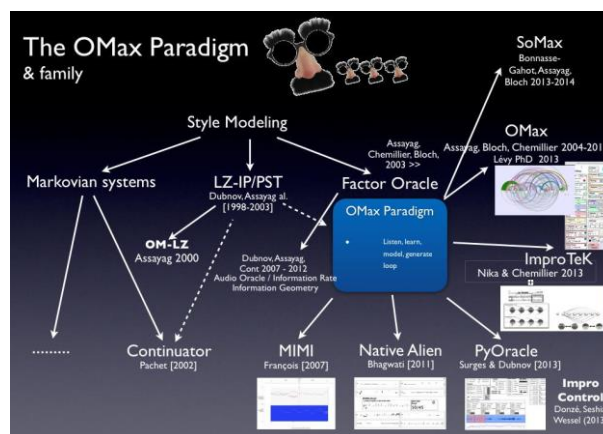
The OMax Paradigm
& family

SoMax
Bonnasse-Gahot, Assayag, Bloch 2013-2014

Style Modeling

Assayag, Chemillier, Bloch, 2003 >>

OMax
Assayag, Bloch, Chemillier 2004-201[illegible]
Lévy PhD 2013

Markovian systems

LZ-IP/PST
Dubnov, Assayag al. [1998-2003]

Factor Oracle

OM-LZ
Assayag 2000

OMax Paradigm

• Listen, learn, model, generate loop

ImproTeK
Nika & Chemillier 2013

Dubnov, Assayag, Cont 2007 - 2012
Audio Oracle / Information Rate
Information Geometry

.........

Continuator
Pachet [2002]

MIMI
François [2007]

Native Alien
Bhagwati [2011]

PyOracle
Surges & Dubnov [2013]

Impro
Control
Donzé, Seshi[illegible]
Wessel (201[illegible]